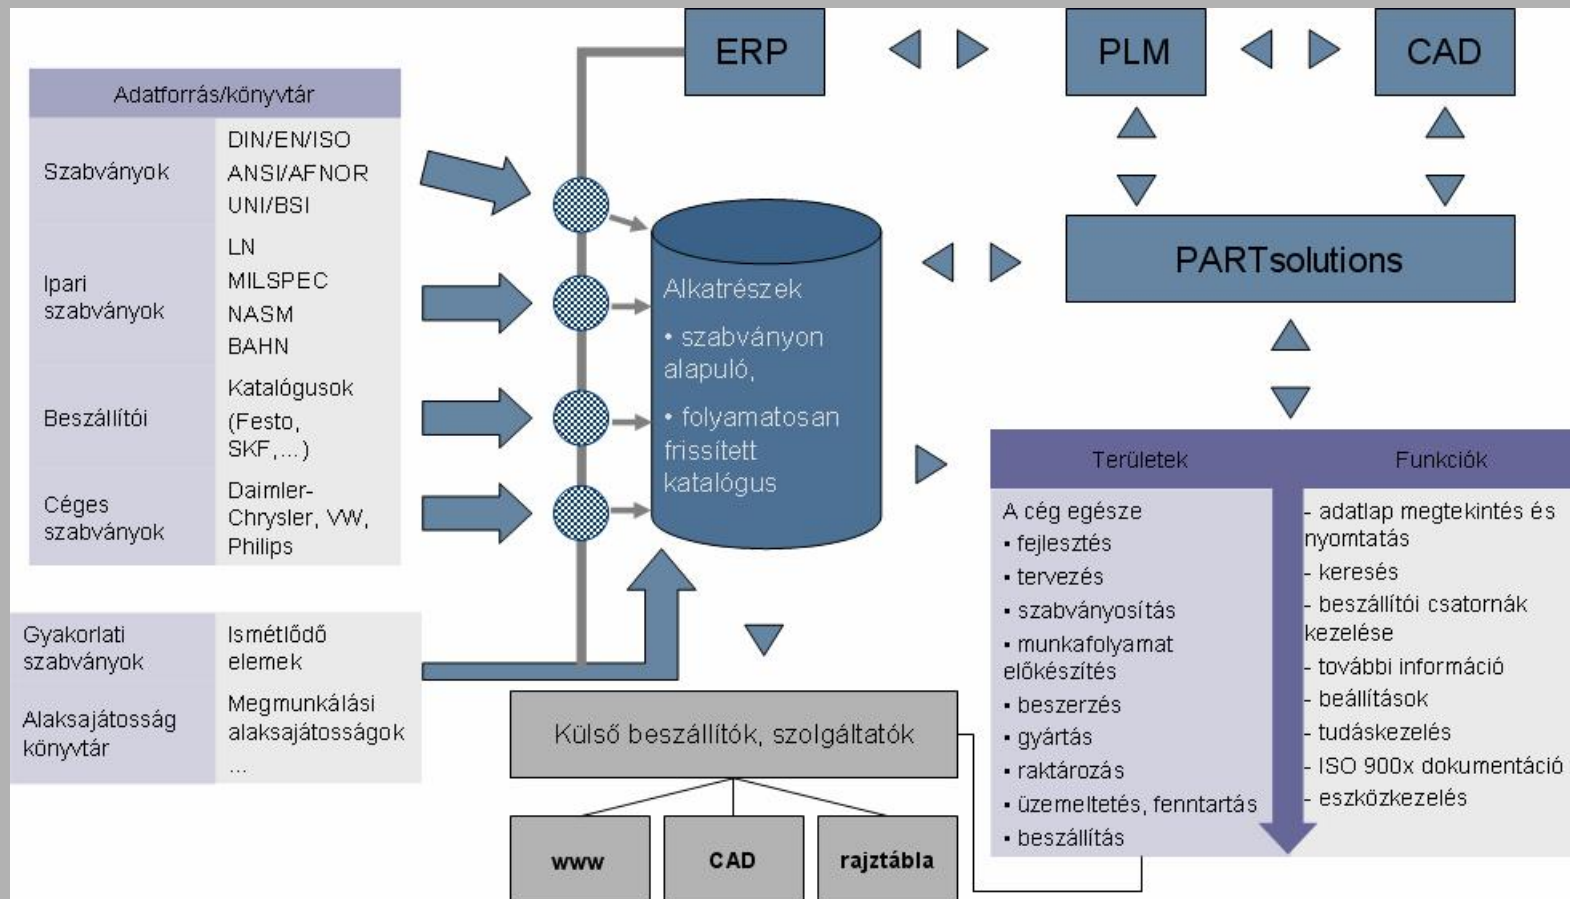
ERP

PLM

CAD

Adatforrás/könyvtár

| | |
|---|---|
| Szabványok | DIN/EN/ISO ANSI/AFNOR UNI/BSI |
| Ipari szabványok | LN MILSPEC NASM BAHN |
| Beszállítói | Katalógusok (Festo, SKF,...) |
| Céges szabványok | Daimler-Chrysler, VW, Philips |

| | |
|---|---|
| Gyakorlati szabványok | Ismétlődő elemek |
| Alaksajátosság könyvtár | Megmunkálási alaksajátosságok ... |

Alkatrészek
• szabványon alapuló,
• folyamatosan frissített katalógus

PARTsolutions

| Területek | Funkciók |
|---|---|
| A cég egésze ▪ fejlesztés ▪ tervezés ▪ szabványosítás ▪ munkafolyamat előkészítés ▪ beszerzés ▪ gyártás ▪ raktározás ▪ üzemeltetés, fenntartás ▪ beszállítás | - adatlap megtekintés és nyomtatás - keresés - beszállítói csatornák kezelése - további információ - beállítások - tudáskezelés - ISO 900x dokumentáció - eszközkezelés |

Külső beszállítók, szolgáltatók

www

CAD

rajztábla